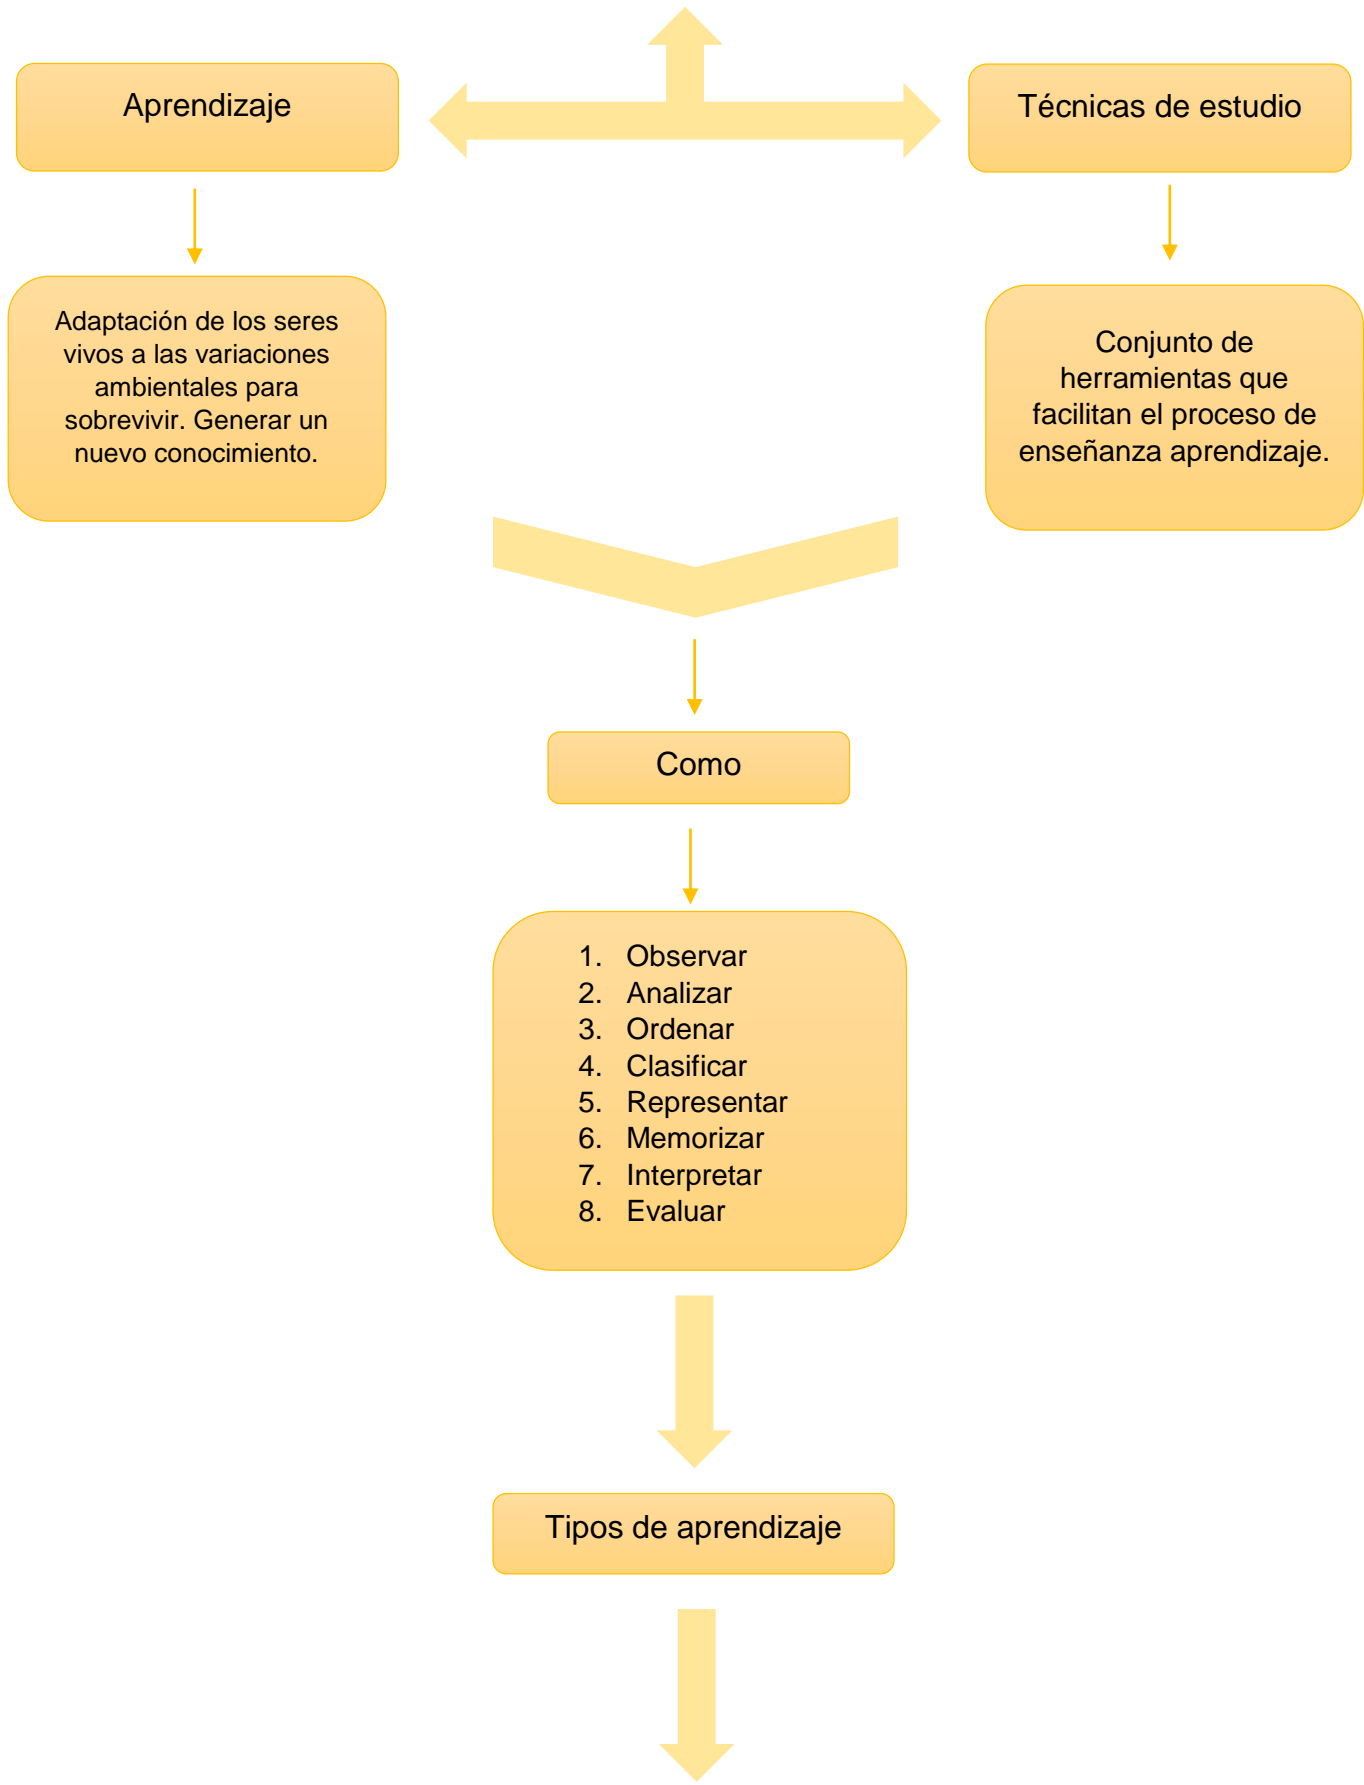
Aprendizaje

Técnicas de estudio

Adaptación de los seres vivos a las variaciones ambientales para sobrevivir. Generar un nuevo conocimiento.

Conjunto de herramientas que facilitan el proceso de enseñanza aprendizaje.

Como

1. Observar
2. Analizar
3. Ordenar
4. Clasificar
5. Representar
6. Memorizar
7. Interpretar
8. Evaluar

Tipos de aprendizaje